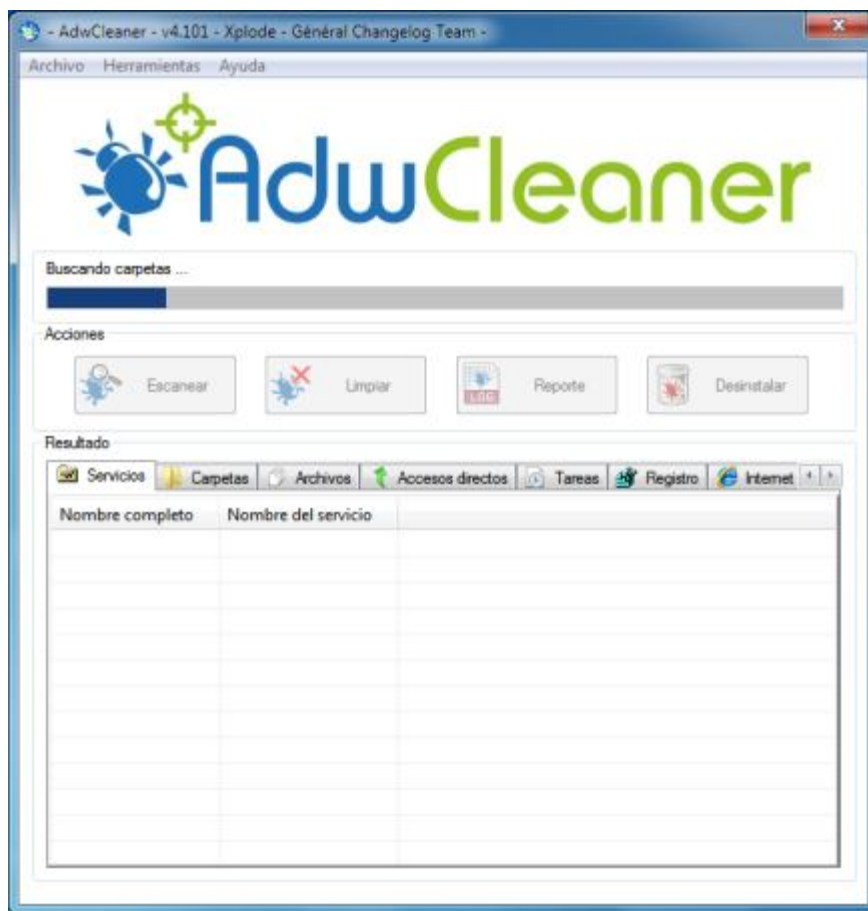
- AdwCleaner - v4.101 - Xplode - Général Changelog Team -

Archivo Herramientas Ayuda

AdwCleaner

Buscando carpetas ...

Acciones

Escanear

Limpiar

LOG

Reporte

Desinstalar

Resultado

Servicios | Carpetas | Archivos | Accesos directos | Tareas | Registro | Internet

| Nombre completo | Nombre del servicio |
|---|---|